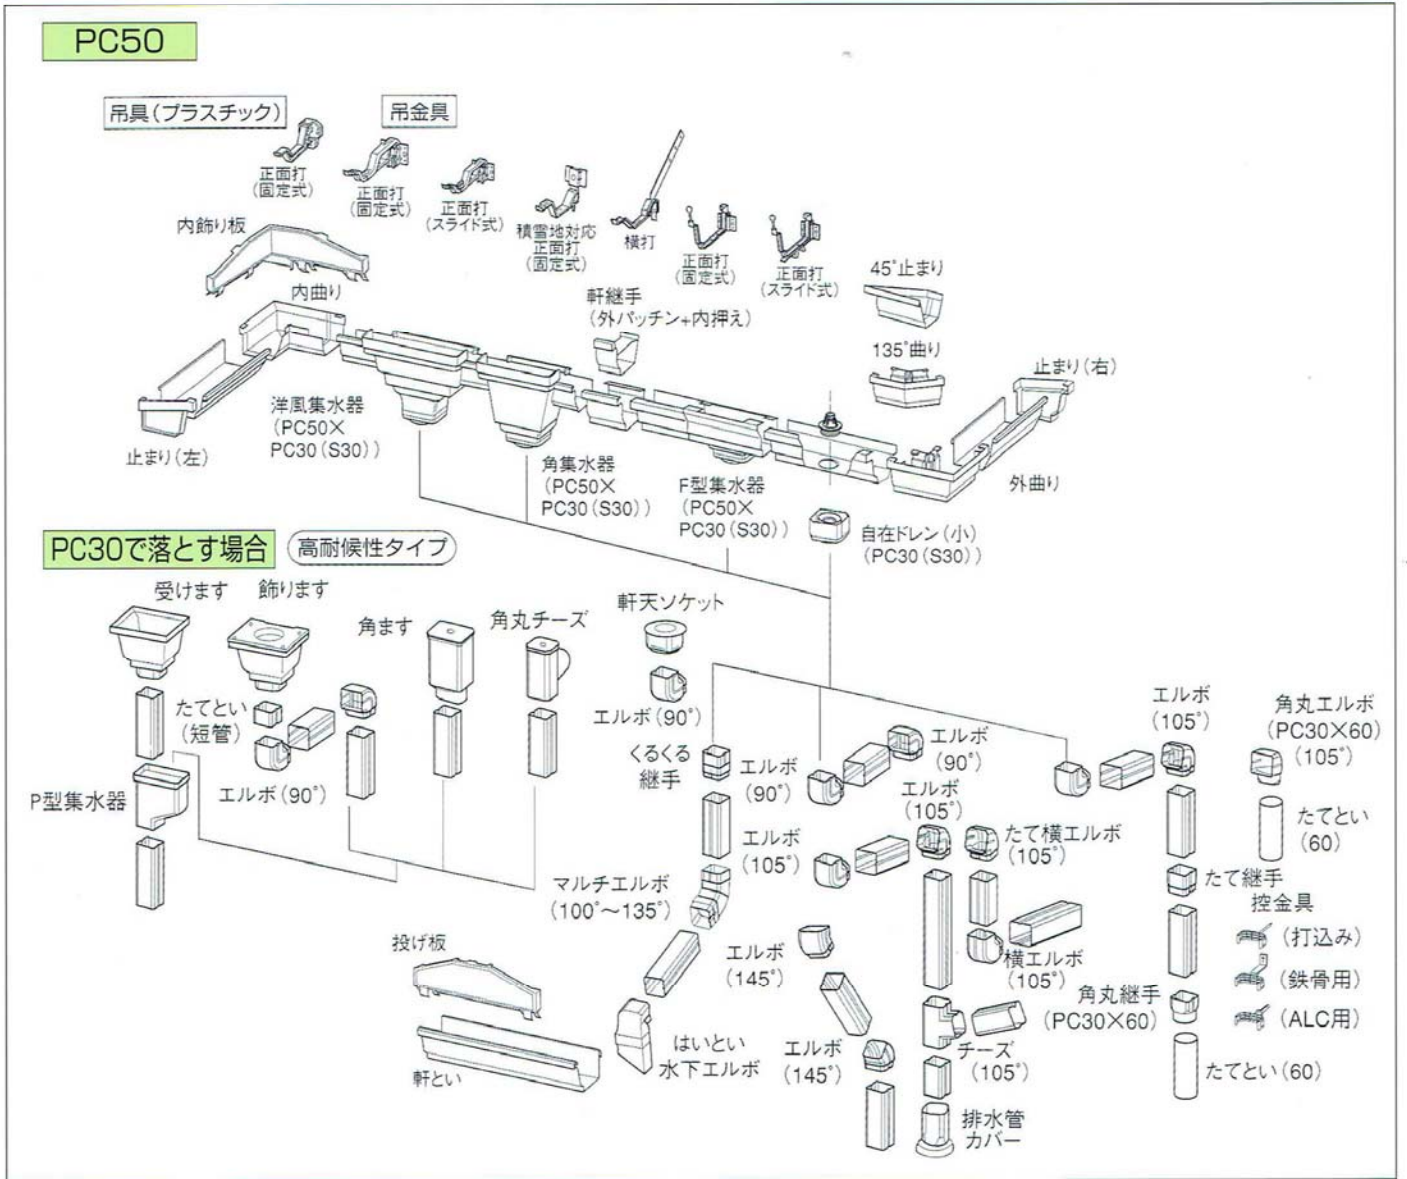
PC50

吊具(プラスチック)

吊金具

正面打
(固定式)

正面打
(固定式)

正面打
(スライド式)

積雪地対応
正面打
(固定式)

横打

正面打
(固定式)

正面打
(スライド式)

内飾り板

内曲り

45°止まり

軒継手
(外パッチン+内押え)

135°曲り

止まり(右)

洋風集水器
(PC50×
PC30(S30))

止まり(左)

角集水器
(PC50×
PC30(S30))

F型集水器
(PC50×
PC30(S30))

外曲り

自在ドレン(小)
(PC30(S30))

PC30で落とす場合

高耐候性タイプ

受けます

飾ります

角ます

角丸チーズ

軒天ソケット

たてとい
(短管)

エルボ(90°)

エルボ(90°)

P型集水器

くるくる
継手

エルボ
(90°)

エルボ
(90°)

エルボ
(105°)

エルボ
(105°)

角丸エルボ
(PC30×60)
(105°)

たてとい
(60)

エルボ
(105°)

たて横エルボ
(105°)

マルチエルボ
(100°~135°)

たて継手

控金具

(打込み)

(鉄骨用)

(ALC用)

投げ板

エルボ
(145°)

横エルボ
(105°)

角丸継手
(PC30×60)

軒とい

はいとい
水下エルボ

エルボ
(145°)

チーズ
(105°)

排水管
カバー

たてとい(60)